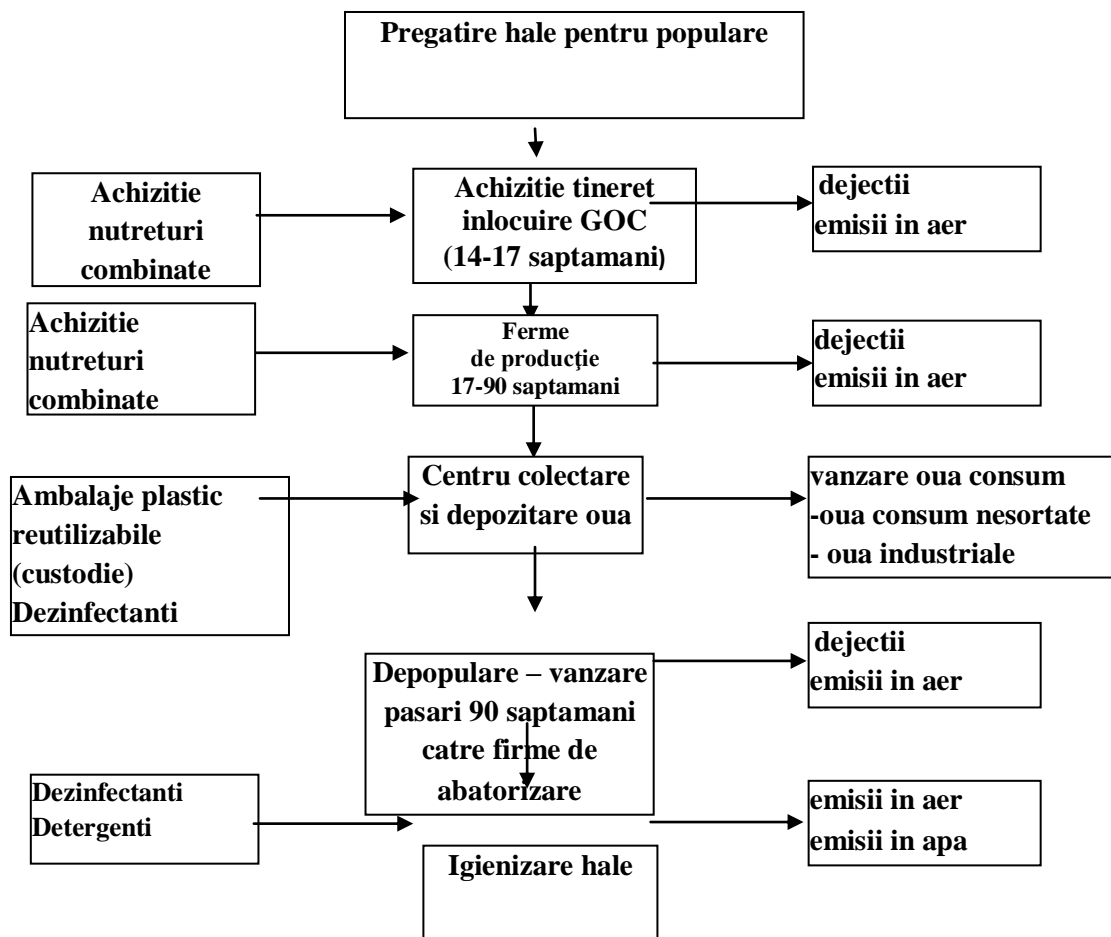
Pregatire hale pentru populare

Achizitie nutreturi combinate

Achizitie tineret inlocuire GOC (14-17 saptamani)

dejectii
emisii in aer

Achizitie nutreturi combinate

Ferme de producție 17-90 saptamani

dejectii
emisii in aer

Ambalaje plastic reutilizabile (custodie)
Dezinfectanti

Centru colectare si depozitare oua

vanzare oua consum
-oua consum nesortate
- oua industriale

Depopulare – vanzare pasari 90 saptamani catre firme de abatorizare

dejectii
emisii in aer

Dezinfectanti
Detergenti

Igienizare hale

emisii in aer
emisii in apa